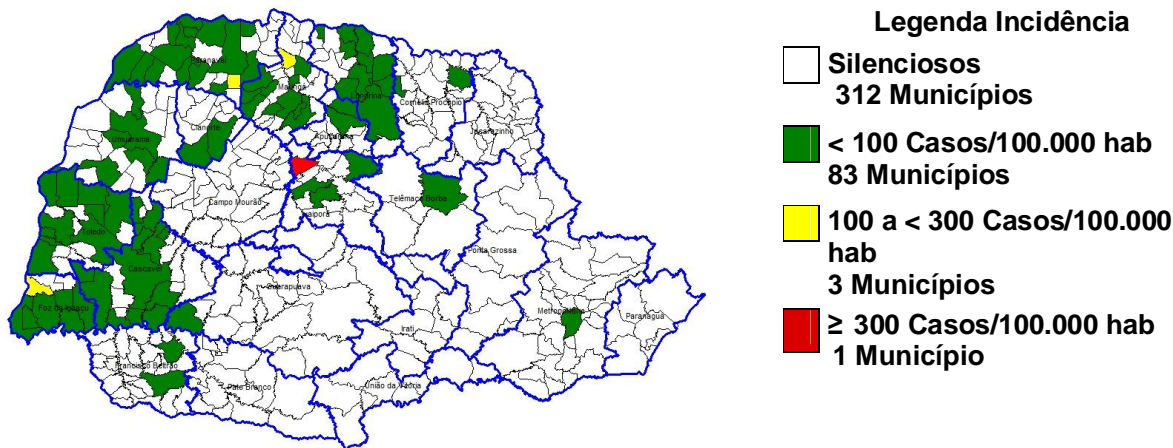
Paranavaí
Maringá
Londrina
Cornélio Procópio
Jacarezinho
Umuarama
Cianorte
Apucarana
Campo Mourão
Telêmaco Borba
Toledo
Ivaiporã
Ponta Grossa
Cascavel
Guarapuava
Foz do Iguaçu
Metropolitana
Paranaguá
Irati
Francisco Beltrão
Pato Branco
União da Vitória

Legenda Incidência

Silenciosos
312 Municípios

< 100 Casos/100.000 hab
83 Municípios

100 a < 300 Casos/100.000 hab
3 Municípios

≥ 300 Casos/100.000 hab
1 Município